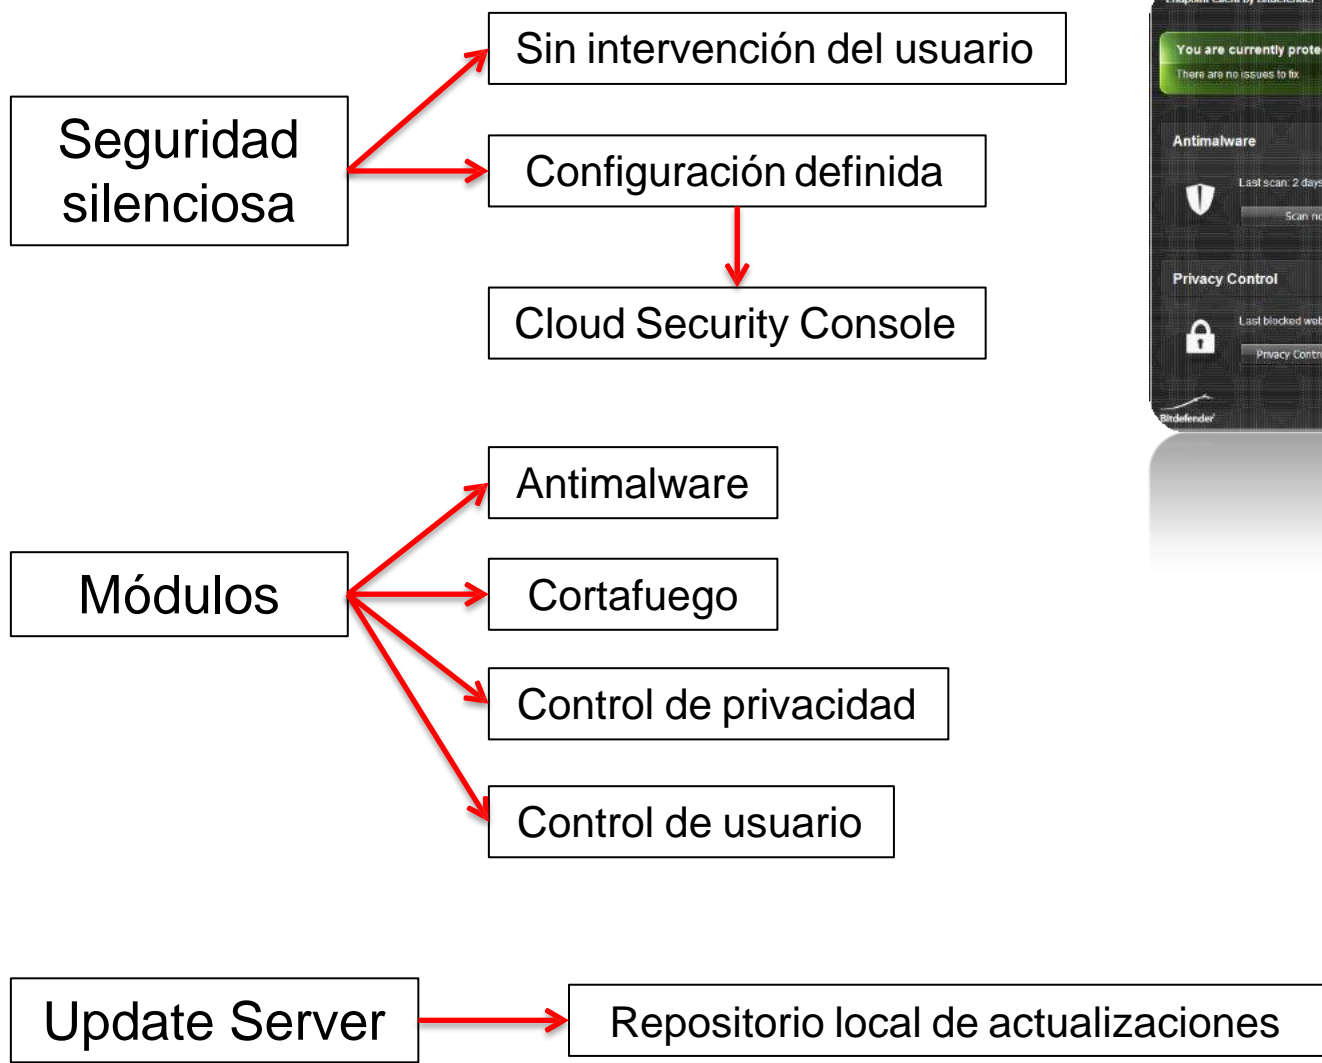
Seguridad silenciosa

Sin intervención del usuario

Configuración definida

Cloud Security Console

You are currently prote
There are no issues to fix

Antimalware

Last scan: 2 days

Scan n

Privacy Control

Last blocked web

Privacy Contr

Bitdefender

Módulos

Antimalware

Cortafuego

Control de privacidad

Control de usuario

Update Server

Repositorio local de actualizaciones